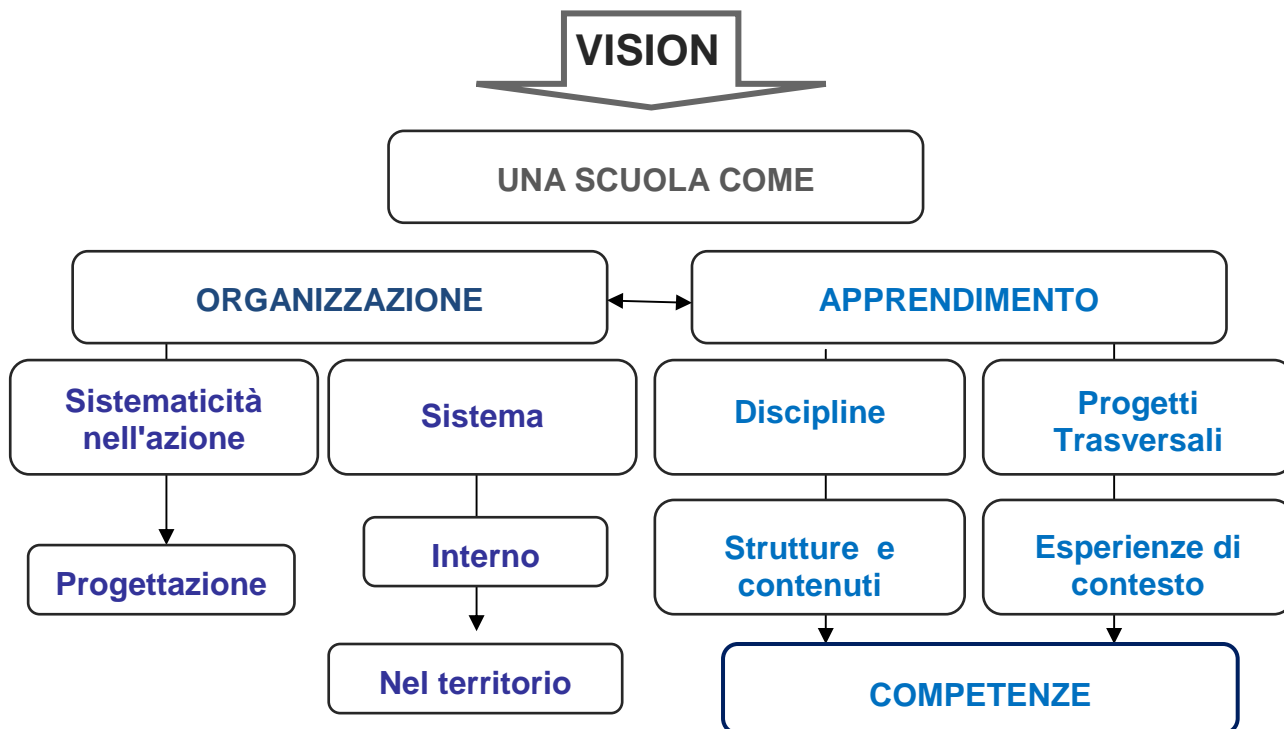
VISION

UNA SCUOLA COME

ORGANIZZAZIONE

APPRENDIMENTO

Sistematicità nell'azione

Sistema

Discipline

Progetti Trasversali

Progettazione

Interno

Strutture e contenuti

Esperienze di contesto

Nel territorio

COMPETENZE